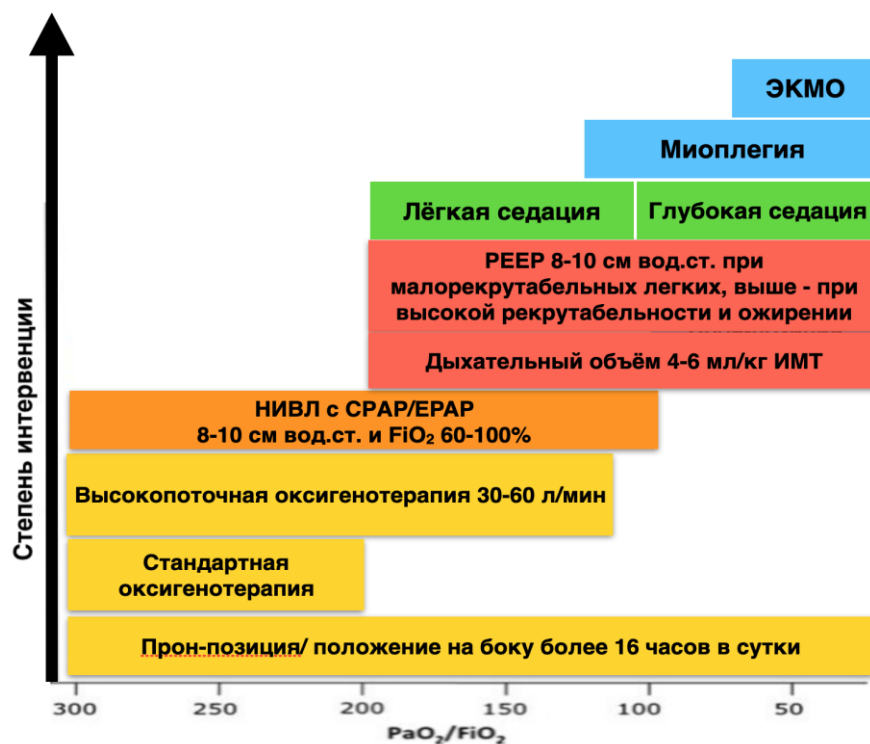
ЭКМО

Миоплегия

Лёгкая седация

Глубокая седация

PEEP 8-10 см вод.ст. при малорекрутабельных легких, выше - при высокой рекрутабельности и ожирении

Дыхательный объём 4-6 мл/кг ИМТ

НИВЛ с CPAP/EPAP 8-10 см вод.ст. и $FiO_2$ 60-100%

Высокопоточная оксигенотерапия 30-60 л/мин

Стандартная оксигенотерапия

Прон-позиция/ положение на боку более 16 часов в сутки

Степень интервенции

300 250 200 150 100 50

$PaO_2/FiO_2$